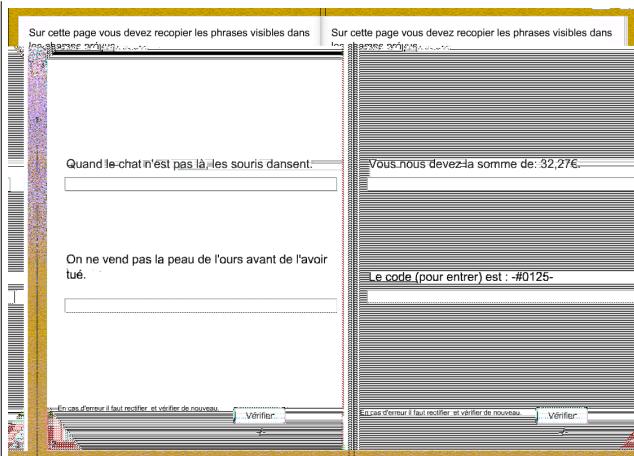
Sur cette page vous devez recopier les phrases visibles dans les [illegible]

Quand le chat n'est pas là, les souris dansent.

On ne vend pas la peau de l'ours avant de l'avoir tué.

En cas d'erreur il faut rectifier et vérifier de nouveau.

Vérifier

Sur cette page vous devez recopier les phrases visibles dans les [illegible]

Vous nous devez la somme de: 32,27€.

Le code (pour entrer) est : -#0125-

En cas d'erreur il faut rectifier et vérifier de nouveau.

Vérifier